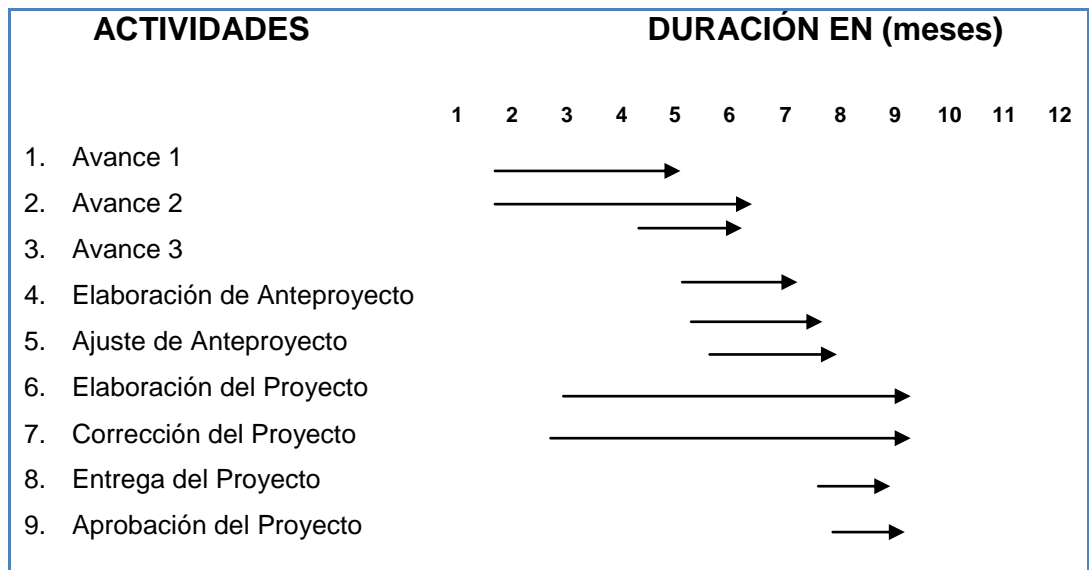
ACTIVIDADES

DURACIÓN EN (meses)

1 2 3 4 5 6 7 8 9 10 11 12

1. Avance 1
2. Avance 2
3. Avance 3
4. Elaboración de Anteproyecto
5. Ajuste de Anteproyecto
6. Elaboración del Proyecto
7. Corrección del Proyecto
8. Entrega del Proyecto
9. Aprobación del Proyecto